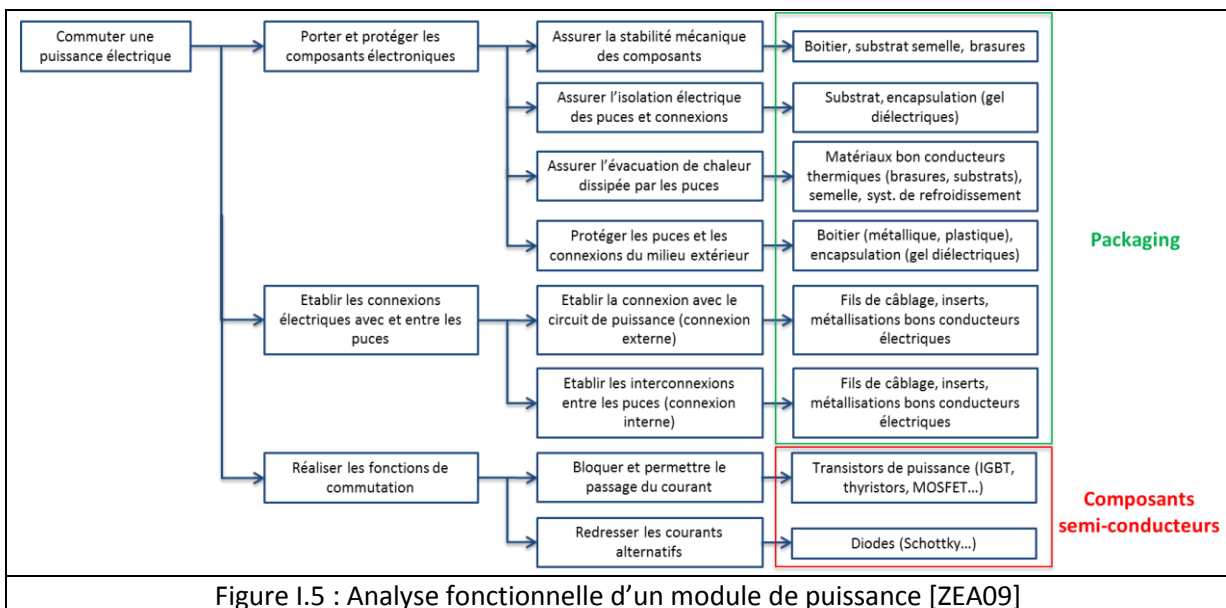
Commuter une puissance électrique

Porter et protéger les composants électroniques

Assurer la stabilité mécanique des composants

Boitier, substrat semelle, brasures

Assurer l'isolation électrique des puces et connexions

Substrat, encapsulation (gel diélectriques)

Assurer l'évacuation de chaleur dissipée par les puces

Matériaux bon conducteurs thermiques (brasures, substrats), semelle, syst. de refroidissement

Protéger les puces et les connexions du milieu extérieur

Boitier (métallique, plastique), encapsulation (gel diélectriques)

Packaging

Etablir les connexions électriques avec et entre les puces

Etablir la connexion avec le circuit de puissance (connexion externe)

Fils de câblage, inserts, métallisations bons conducteurs électriques

Etablir les interconnexions entre les puces (connexion interne)

Fils de câblage, inserts, métallisations bons conducteurs électriques

Réaliser les fonctions de commutation

Bloquer et permettre le passage du courant

Transistors de puissance (IGBT, thyristors, MOSFET…)

Redresser les courants alternatifs

Diodes (Schottky…)

Composants semi-conducteurs

Figure I.5 : Analyse fonctionnelle d'un module de puissance [ZEA09]